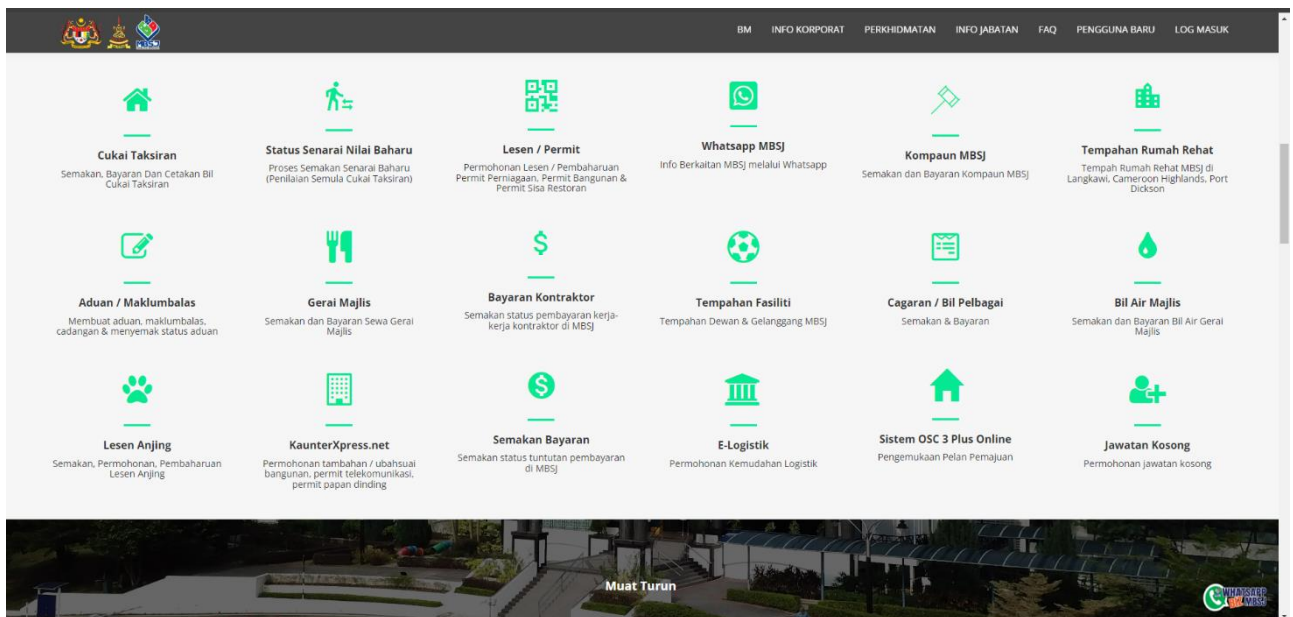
MBSJ

BM INFO KORPORAT PERKHIDMATAN INFO JABATAN FAQ PENGGUNA BARU LOG MASUK

Cukai Taksiran
Semakan, Bayaran Dan Cetakan Bil Cukai Taksiran

Status Senarai Nilai Baharu
Proses Semakan Senarai Baharu (Penilaian Semula Cukai Taksiran)

Lesen / Permit
Permohonan Lesen / Pembaharuan Permit Perniagaan, Permit Bangunan & Permit Sisa Restoran

Whatsapp MBSJ
Info Berkaitan MBSJ melalui Whatsapp

Kompaun MBSJ
Semakan dan Bayaran Kompaun MBSJ

Tempahan Rumah Rehat
Tempah Rumah Rehat MBSJ di Langkawi, Cameroon Highlands, Port Dickson

Aduan / Maklumbalas
Membuat aduan, maklumbalas, cadangan & menyemak status aduan

Gerai Majlis
Semakan dan Bayaran Sewa Gerai Majlis

Bayaran Kontraktor
Semakan status pembayaran kerja-kerja kontraktor di MBSJ

Tempahan Fasiliti
Tempahan Dewan & Gelanggang MBSJ

Cagaran / Bil Pelbagai
Semakan & Bayaran

Bil Air Majlis
Semakan dan Bayaran Bil Air Gerai Majlis

Lesen Anjing
Semakan, Permohonan, Pembaharuan Lesen Anjing

KaunterXpress.net
Permohonan tambahan / ubahsuai bangunan, permit telekomunikasi, permit papan dinding

Semakan Bayaran
Semakan status tuntutan pembayaran di MBSJ

E-Logistik
Permohonan Kemudahan Logistik

Sistem OSC 3 Plus Online
Pengemukaan Pelan Pemajuan

Jawatan Kosong
Permohonan jawatan kosong

Muat Turun

WHATSAPP MBSJ